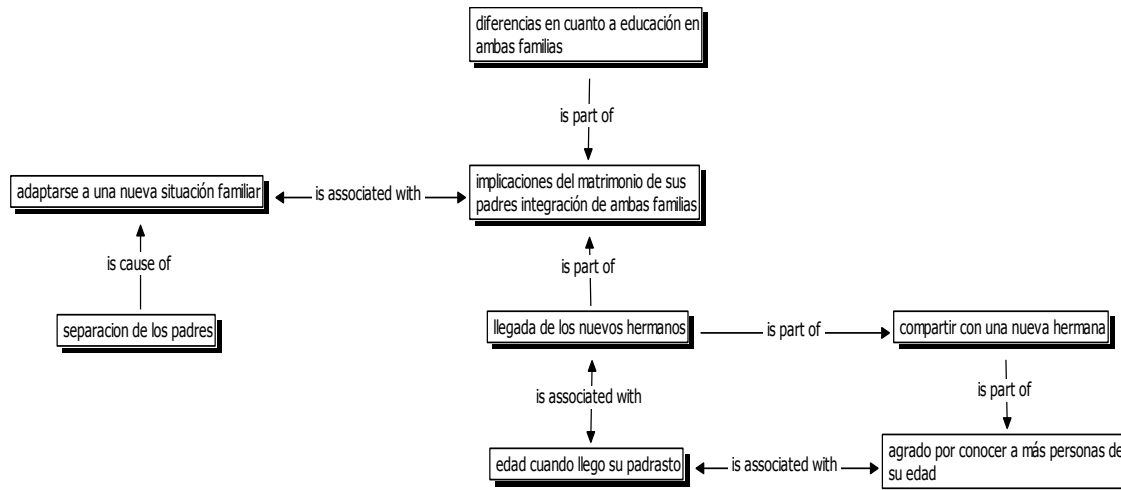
diferencias en cuanto a educación en ambas familias

is part of

adaptarse a una nueva situación familiar

is associated with

implicaciones del matrimonio de sus padres integración de ambas familias

is cause of

is part of

separacion de los padres

llegada de los nuevos hermanos

is part of

compartir con una nueva hermana

is associated with

is part of

edad cuando llego su padrasto

is associated with

agrado por conocer a más personas de su edad